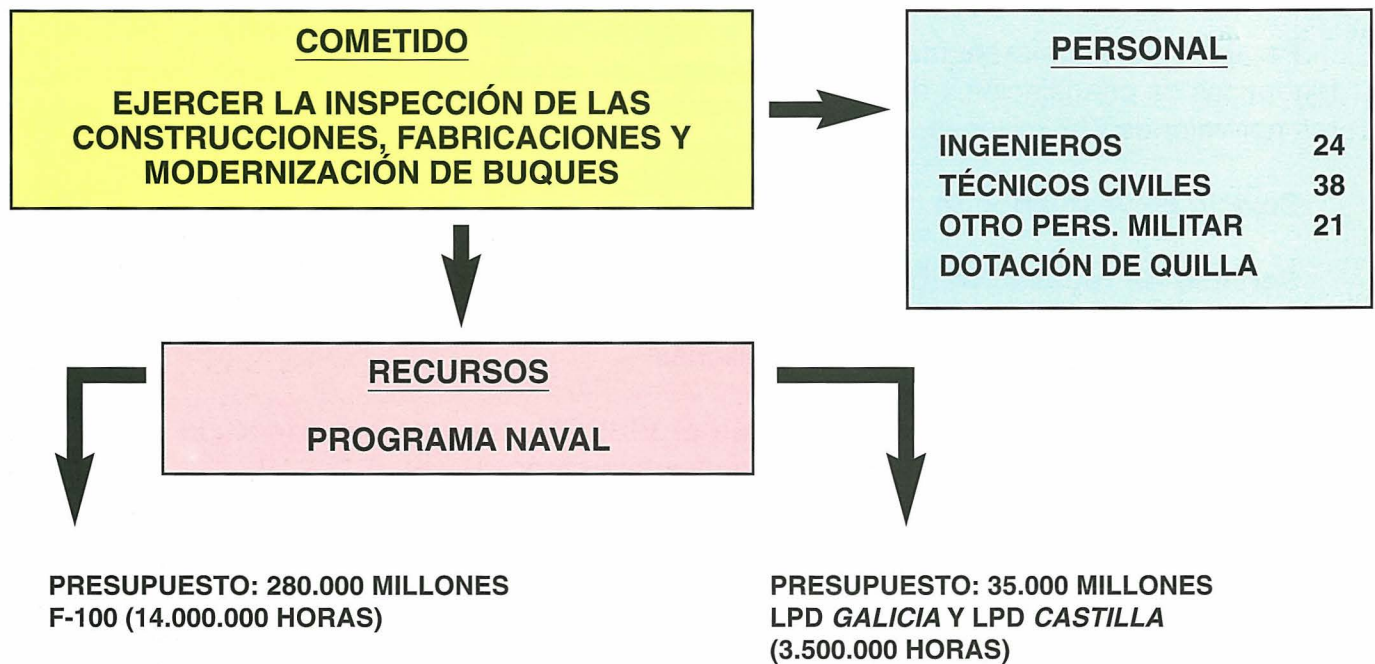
COMETIDO

EJERCER LA INSPECCIÓN DE LAS CONSTRUCCIONES, FABRICACIONES Y MODERNIZACIÓN DE BUQUES

PERSONAL

| | |
|---|---|
| INGENIEROS | 24 |
| TÉCNICOS CIVILES | 38 |
| OTRO PERS. MILITAR | 21 |
| DOTACIÓN DE QUILLA | |

RECURSOS

PROGRAMA NAVAL

PRESUPUESTO: 280.000 MILLONES
F-100 (14.000.000 HORAS)

PRESUPUESTO: 35.000 MILLONES
LPD GALICIA Y LPD CASTILLA (3.500.000 HORAS)